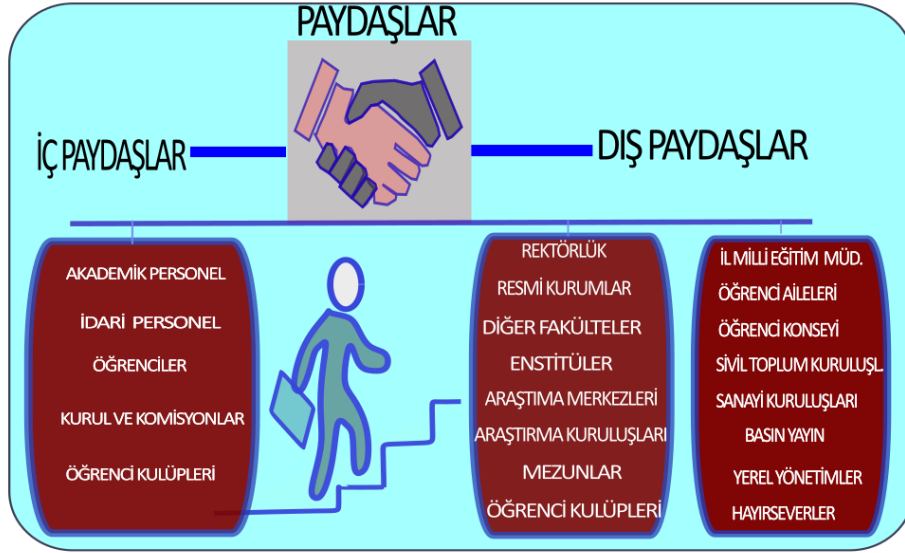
PAYDAŞLAR

İÇ PAYDAŞLAR

DIŞ PAYDAŞLAR

AKADEMİK PERSONEL

İDARİ PERSONEL

ÖĞRENCİLER

KURUL VE KOMİSYONLAR

ÖĞRENCİ KULÜPLERİ

REKTÖRLÜK

RESMİ KURUMLAR

DİĞER FAKÜLTELER

ENSTİTÜLER

ARAŞTIMA MERKEZLERİ

ARAŞTIRMA KURULUŞLARI

MEZUNLAR

ÖĞRENCİ KULÜPLERİ

İL MİLLİ EĞİTİM MÜD.

ÖĞRENCİ AİLELERİ

ÖĞRENCİ KONSEYİ

SİVİL TOPLUM KURULUŞL.

SANAYİ KURULUŞLARI

BASIN YAYIN

YEREL YÖNETİMLER

HAYIRSEVERLER